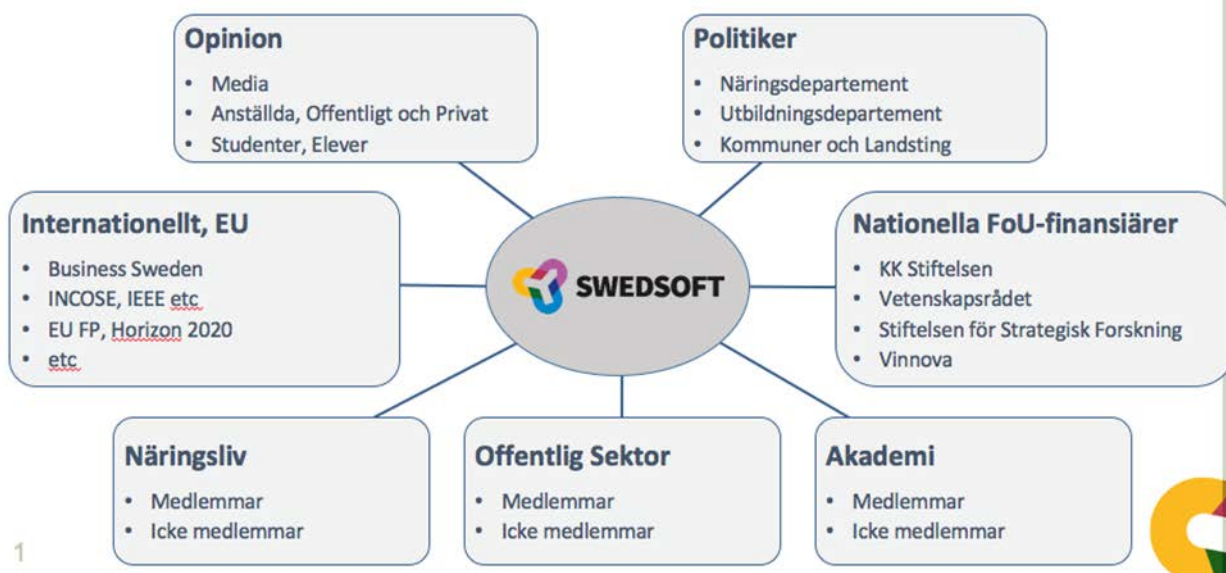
**Opinion**
- Media
- Anställda, Offentligt och Privat
- Studenter, Elever

**Politiker**
- Näringsdepartement
- Utbildningsdepartement
- Kommuner och Landsting

**Internationellt, EU**
- Business Sweden
- INCOSE, IEEE etc
- EU FP, Horizon 2020
- etc

SWEDSOFT

**Nationella FoU-finansiärer**
- KK Stiftelsen
- Vetenskapsrådet
- Stiftelsen för Strategisk Forskning
- Vinnova

**Näringsliv**
- Medlemmar
- Icke medlemmar

**Offentlig Sektor**
- Medlemmar
- Icke medlemmar

**Akademi**
- Medlemmar
- Icke medlemmar

1